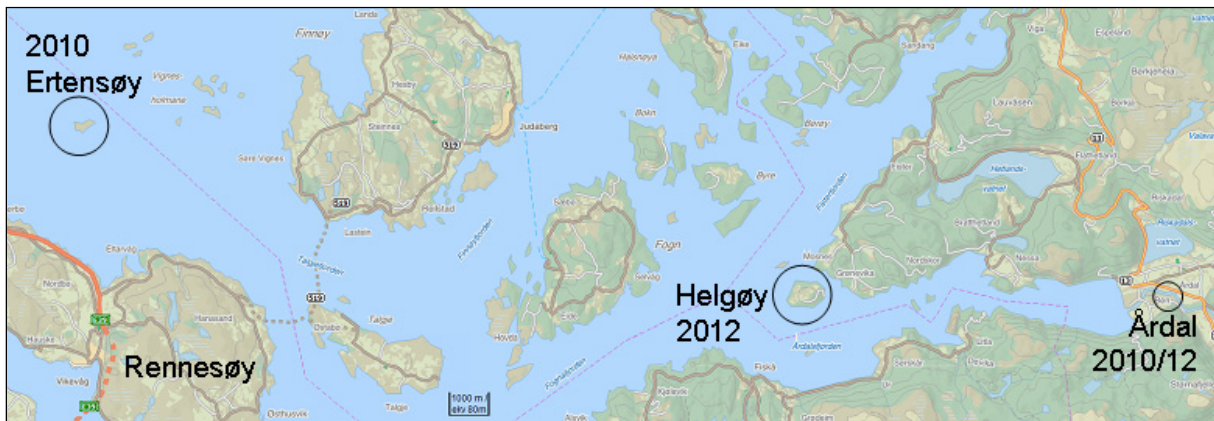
2010
Ertensøy

Finnøy

Vignes-holmane

Landa

Hesby

Steinnes

519

Judaberg

Sore Vignes

Hålsnøya

Eike

Bokn

Sandang

Bersøy

Lauvåsen

Viga

Eiepland

Berkjelo

Berkal

519

Flumsmes

Helland-vatnet

Lasten

Hellstad

Sjelle

Byre

Fogn

Finnøyfjorden

Talgøsundet

Nordbø

Eltervåg

519

Hanasand

519

Ombo

Talgje

Rennesøy

Haukås

Vikevåg

Østhusvik

Hovda

Fognafjorden

Eidsvik

Aksvik

Fiskå

Gradeim

Mosnes

Grøneviķa

Helgøy
2012

Årdalsfjorden

Nordskor

Nessa

Rsjkavatnet

Årdal
2010/12

Stamnesja

1000 m
ekv 80m